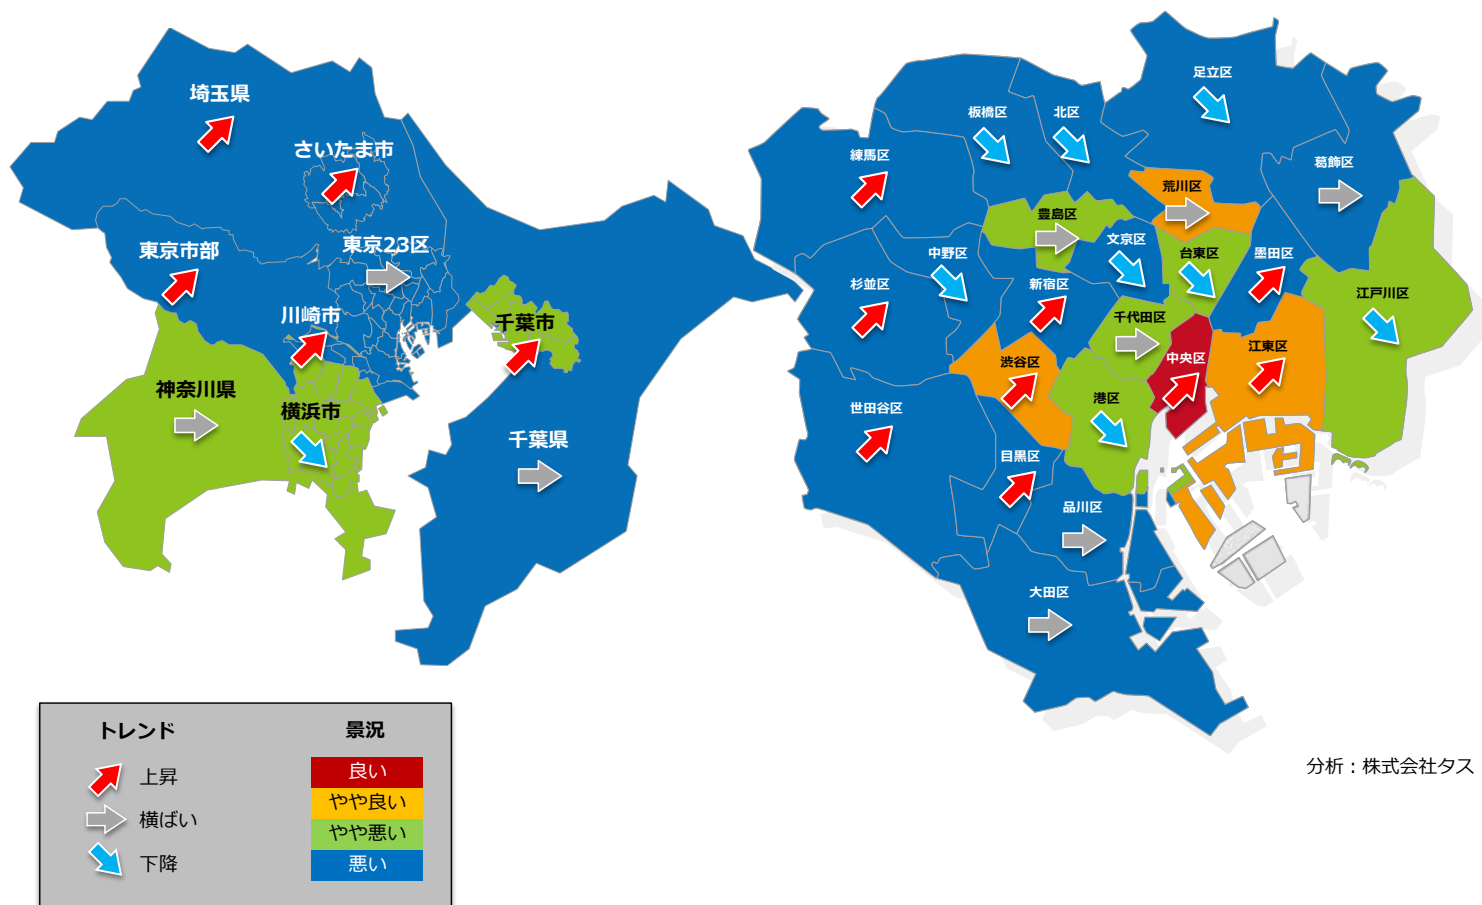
埼玉県
さいたま市
東京市部
東京23区
川崎市
千葉市
神奈川県
横浜市
千葉県

足立区
板橋区
北区
練馬区
葛飾区
荒川区
豊島区
文京区
中野区
台東区
墨田区
杉並区
新宿区
江戸川区
千代田区
渋谷区
中央区
江東区
港区
世田谷区
目黒区
品川区
大田区

トレンド
上昇
横ばい
下降

景況
良い
やや良い
やや悪い
悪い

分析：株式会社タス